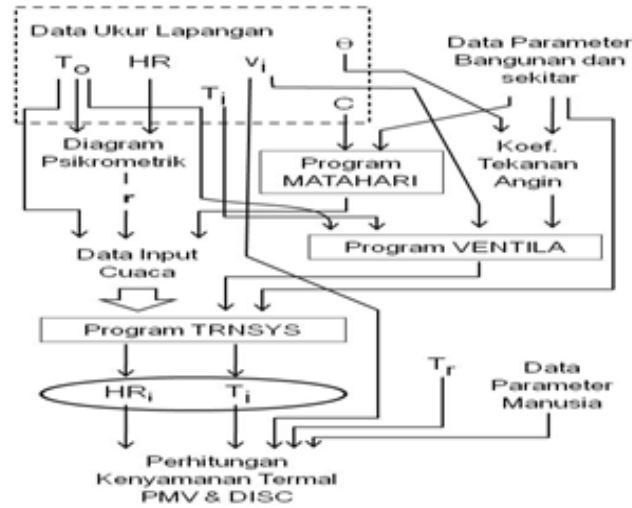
Data Ukur Lapangan

$T_o$ HR $v_i$ $\theta$

Data Parameter Bangunan dan sekitar

$T_i$

C

Diagram Psikrometrik

I

r

Program MATAHARI

Koef. Tekanan Angin

Data Input Cuaca

Program VENTILA

Program TRNSYS

$HR_i$ $T_i$

$T_r$

Data Parameter Manusia

Perhitungan Kenyamanan Termal PMV & DISC